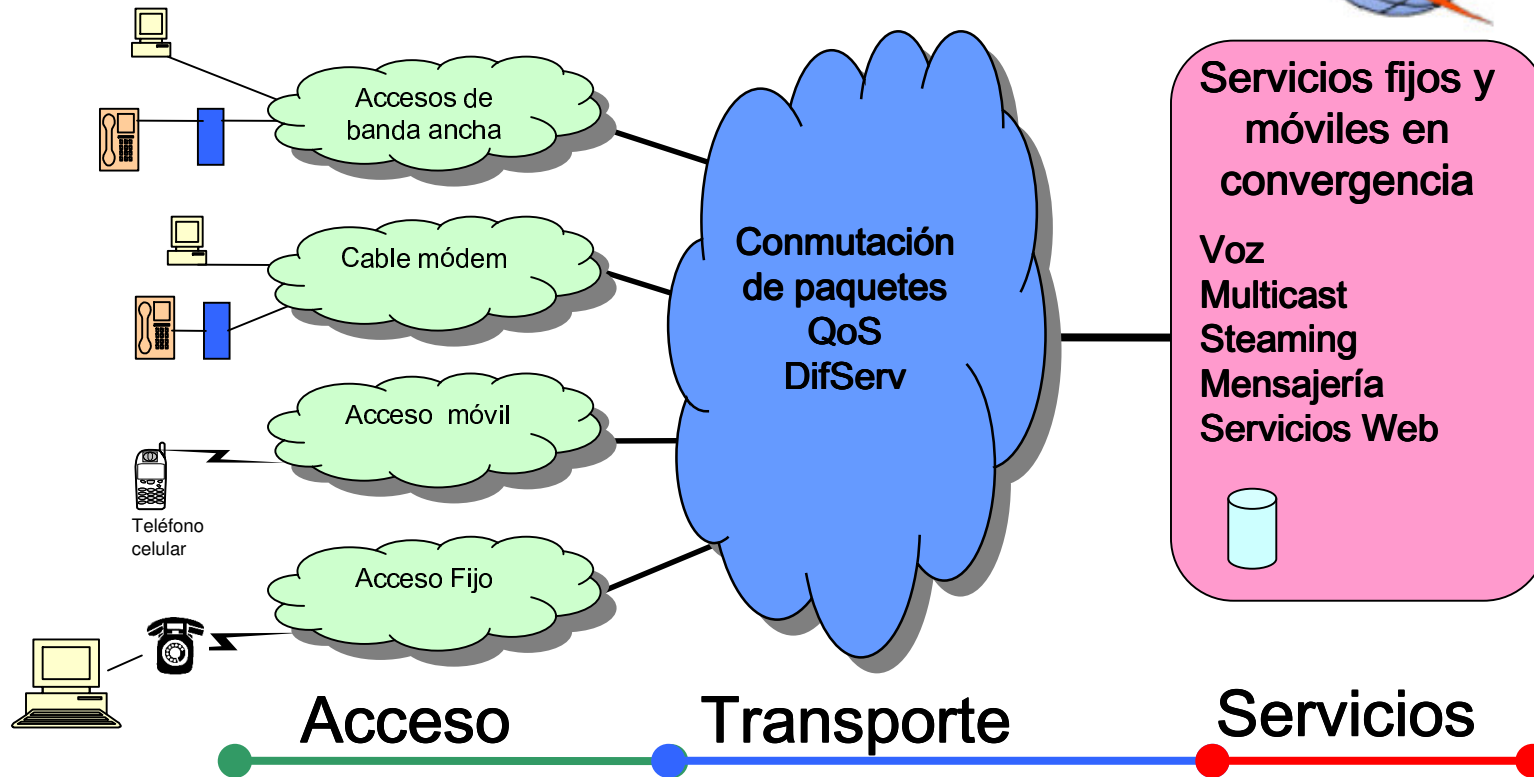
Accesos de banda ancha

Cable módem

Acceso móvil

Teléfono celular

Acceso Fijo

Conmutación de paquetes QoS DifServ

Servicios fijos y móviles en convergencia

Voz
Multicast
Steaming
Mensajería
Servicios Web

Acceso

Transporte

Servicios